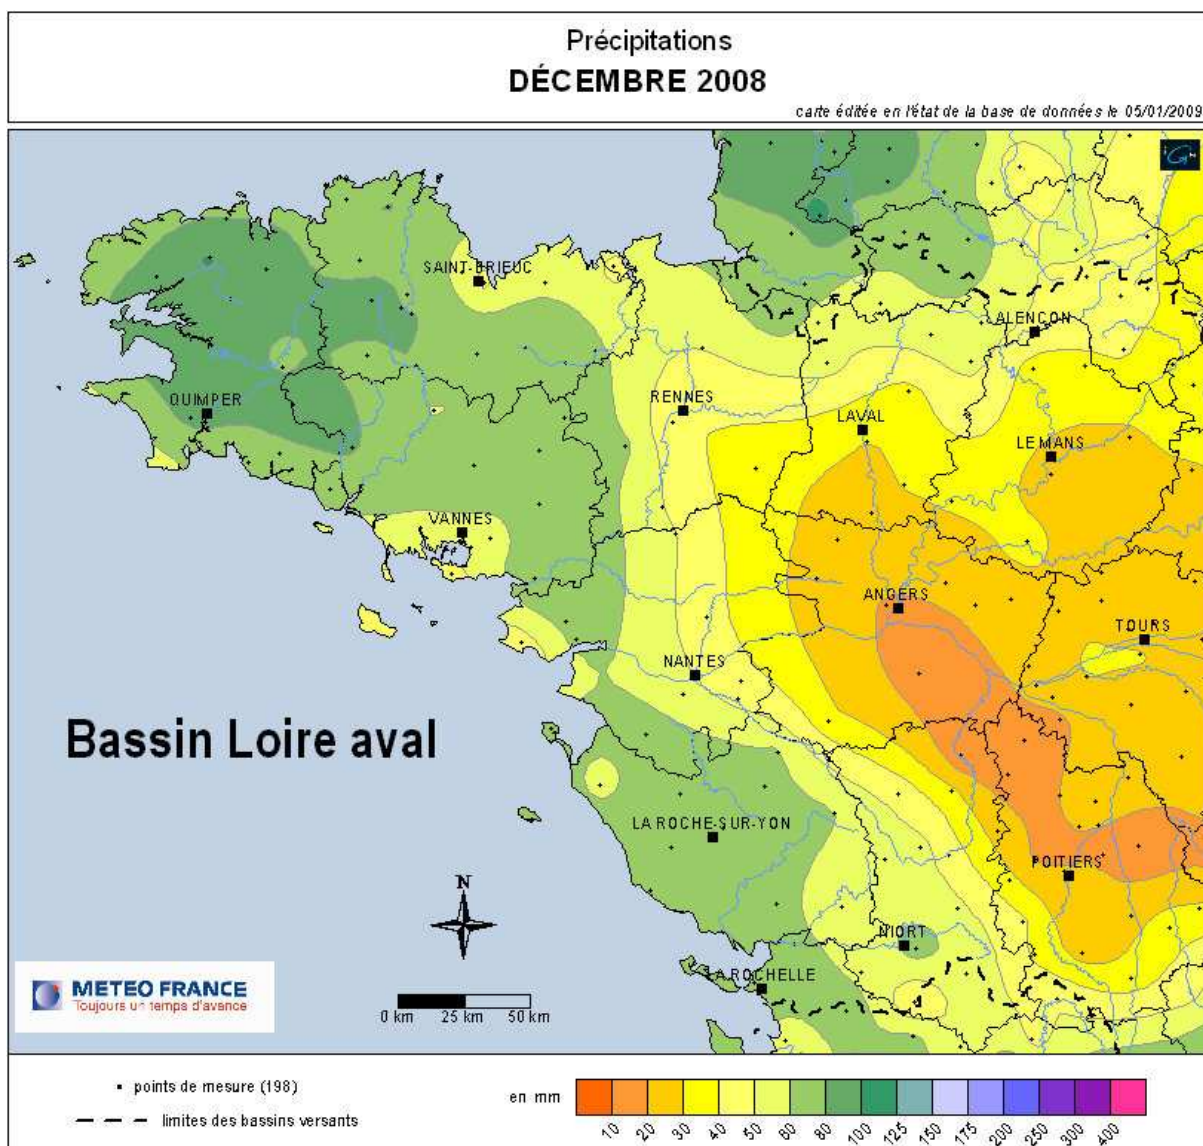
Précipitations
DÉCEMBRE 2008

carte éditée en l'état de la base de données le 05/01/2009

SAINT-BRIEUC
QUIMPER
RENNES
LAVAL
ALENCON
LE MANS
VANNES
ANGERS
TOURS
NANTES
Bassin Loire aval
LA ROCHE-SUR-YON
POITIERS
NIORT
LA ROCHELLE
N
0 km 25 km 50 km
METEO FRANCE
Toujours un temps d'avance

• points de mesure (198)
limites des bassins versants
en mm
10 20 30 40 50 60 80 100 125 150 175 200 250 300 400